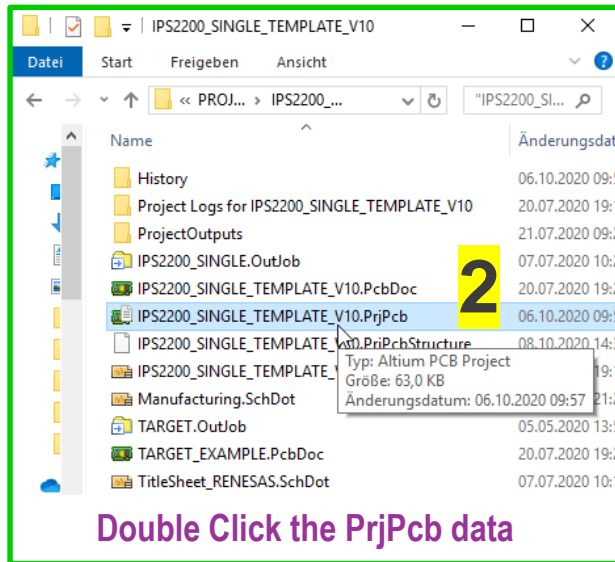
IPS2200_SINGLE_TEMPLATE_V10

Datei Start Freigeben Ansicht

« PROJ... › IPS2200_... "IPS2200_SI...

Name Änderungsdat

History 06.10.2020 09:
Project Logs for IPS2200_SINGLE_TEMPLATE_V10 20.07.2020 19:
ProjectOutputs 21.07.2020 09:
IPS2200_SINGLE.OutJob 07.07.2020 10:
IPS2200_SINGLE_TEMPLATE_V10.PcbDoc 20.07.2020 19:
IPS2200_SINGLE_TEMPLATE_V10.PrjPcb 06.10.2020 09:
IPS2200_SINGLE_TEMPLATE_V10.PrjPcbStructure 08.10.2020 14:
IPS2200_SINGLE_TEMPLATE_V 19:
Manufacturing.SchDot 21:
TARGET.OutJob 05.05.2020 13:
TARGET_EXAMPLE.PcbDoc 20.07.2020 19:
TitleSheet_RENESAS.SchDot 07.07.2020 10:

Typ: Altium PCB Project
Größe: 63,0 KB
Änderungsdatum: 06.10.2020 09:57

2

Double Click the PrjPcb data